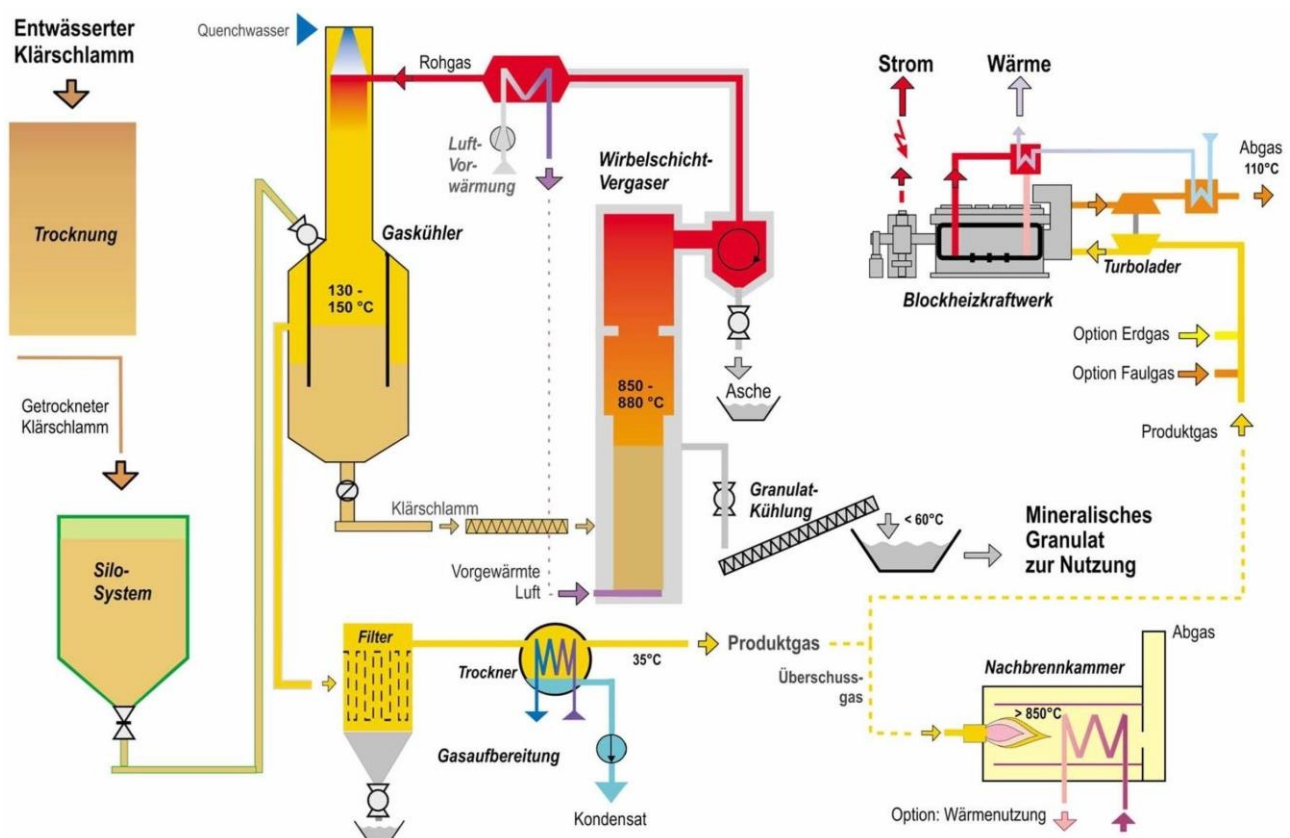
Entwässerter Klärschlamm

Trocknung

Getrockneter Klärschlamm

Silo-System

Quenchwasser

Rohgas

Luft-Vorwärmung

Gaskühler

130 - 150 °C

Wirbelschicht-Vergaser

850 - 880 °C

Asche

Klärschlamm

Vorgewärmte Luft

Granulat-Kühlung

< 60°C

Mineralisches Granulat zur Nutzung

Filter

Trockner

35°C

Produktgas

Gasaufbereitung

Kondensat

Strom

Wärme

Abgas 110°C

Turbolader

Blockheizkraftwerk

Option Erdgas

Option Faulgas

Produktgas

Überschuss-gas

Abgas

Nachbrennkammer

> 850°C

Option: Wärmenutzung